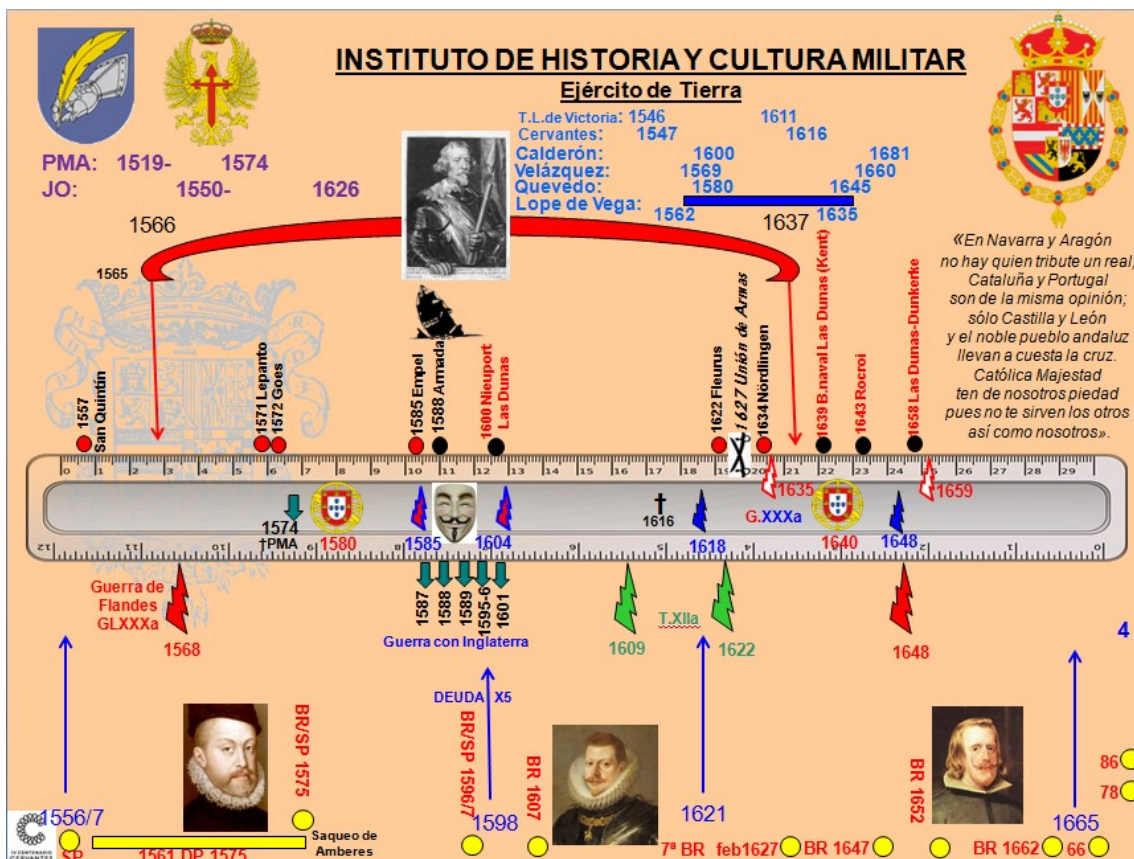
INSTITUTO DE HISTORIA Y CULTURA MILITAR

Ejército de Tierra

PMA: 1519- 1574
JO: 1550- 1626

T.L.de Victoria: 1546 1611
Cervantes: 1547 1616
Calderón: 1600 1681
Velázquez: 1569 1660
Quevedo: 1580 1645
Lope de Vega: 1562 1635

1566 1637

1565

«En Navarra y Aragón no hay quien tribute un real, Cataluña y Portugal son de la misma opinión; sólo Castilla y León y el noble pueblo andaluz llevan a cuesta la cruz. Católica Majestad ten de nosotros piedad pues no te sirven los otros así como nosotros».

1557 San Quintín
1571 Lepanto
1572 Goes
1585 Empel
1588 Armada
1600 Nieuport Las Dunas
1622 Fleurus
1627 Unión de Armas
1634 Nördlingen
1639 B.naval Las Dunas (Kent)
1643 Rocroi
1658 Las Dunas-Dunkerke

0 1 2 3 4 5 6 7 8 9 10 11 12 13 14 15 16 17 18 19 20 21 22 23 24 25 26 27 28 29

1574 †PMA
1580
1585
1604
† 1616
1618
1635
G.XXXa
1640
1648
1659

12 11 10 9 8 7 6 5 4 3 2 1 0

Guerra de Flandes GLXXXa
1568

1587 1588 1589 1595-6 1601
Guerra con Inglaterra

1609
T.XIIa
1622
1648

4

DEUDA X5

BR/SP 1575
BR/SP 1596/7
BR 1607
BR 1652

1556/7
1598
1621
1665

SP
1561 DP 1575
Saqueo de Amberes
7ª BR
feb1627
BR 1647
BR 1662
66
86
78